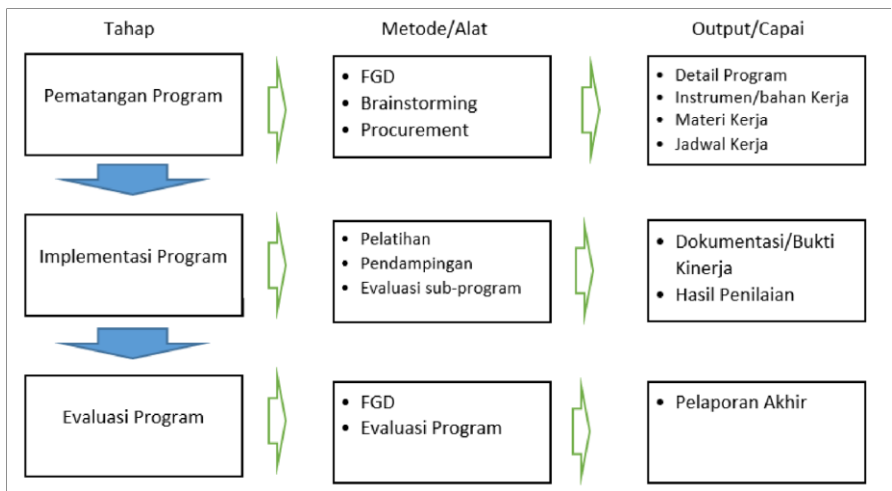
Tahap

Metode/Alat

Output/Capai

Pematangan Program

- FGD
- Brainstorming
- Procurement

- Detail Program
- Instrumen/bahan Kerja
- Materi Kerja
- Jadwal Kerja

Implementasi Program

- Pelatihan
- Pendampingan
- Evaluasi sub-program

- Dokumentasi/Bukti Kinerja
- Hasil Penilaian

Evaluasi Program

- FGD
- Evaluasi Program

- Pelaporan Akhir